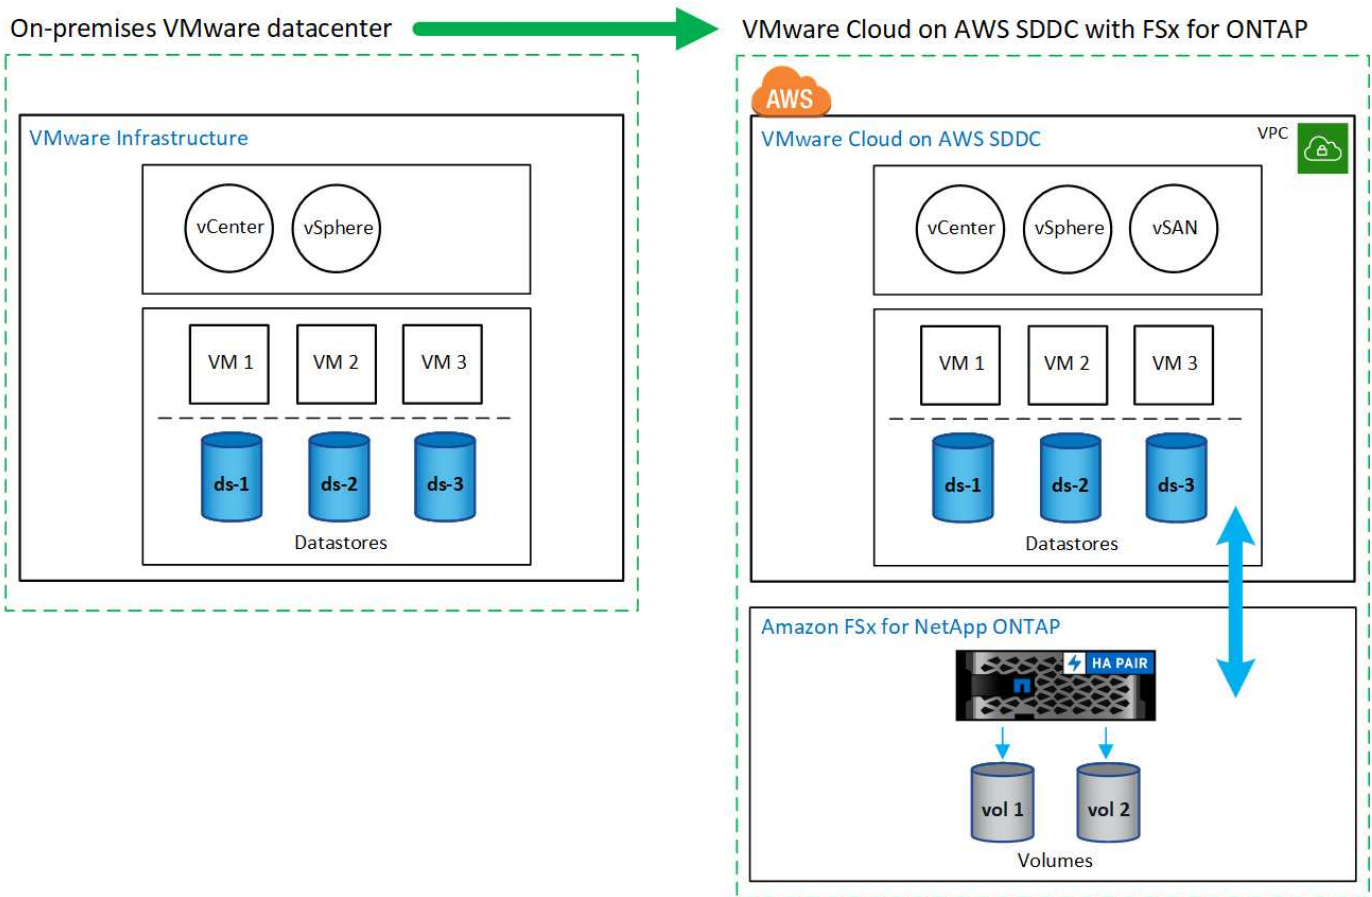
On-premises VMware datacenter

VMware Cloud on AWS SDDC with FSx for ONTAP

VMware Infrastructure

vCenter

vSphere

VM 1

VM 2

VM 3

ds-1

ds-2

ds-3

Datastores

AWS

VMware Cloud on AWS SDDC

VPC

vCenter

vSphere

vSAN

VM 1

VM 2

VM 3

ds-1

ds-2

ds-3

Datastores

Amazon FSx for NetApp ONTAP

HA PAIR

vol 1

vol 2

Volumes